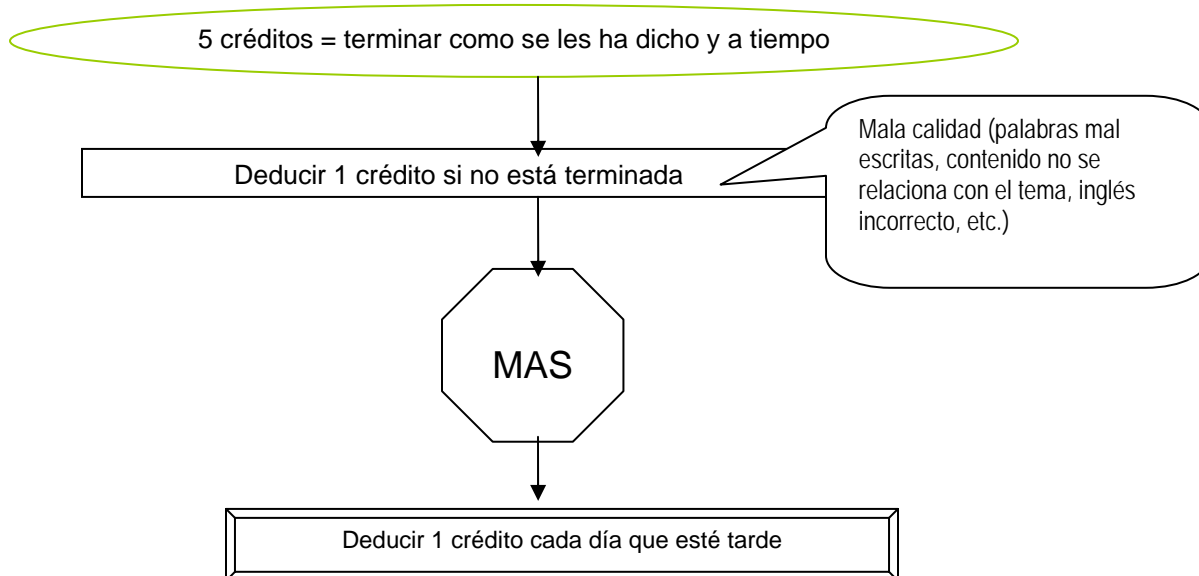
5 créditos = terminar como se les ha dicho y a tiempo

Deducir 1 crédito si no está terminada

Mala calidad (palabras mal escritas, contenido no se relaciona con el tema, inglés incorrecto, etc.)

MAS

Deducir 1 crédito cada día que esté tarde